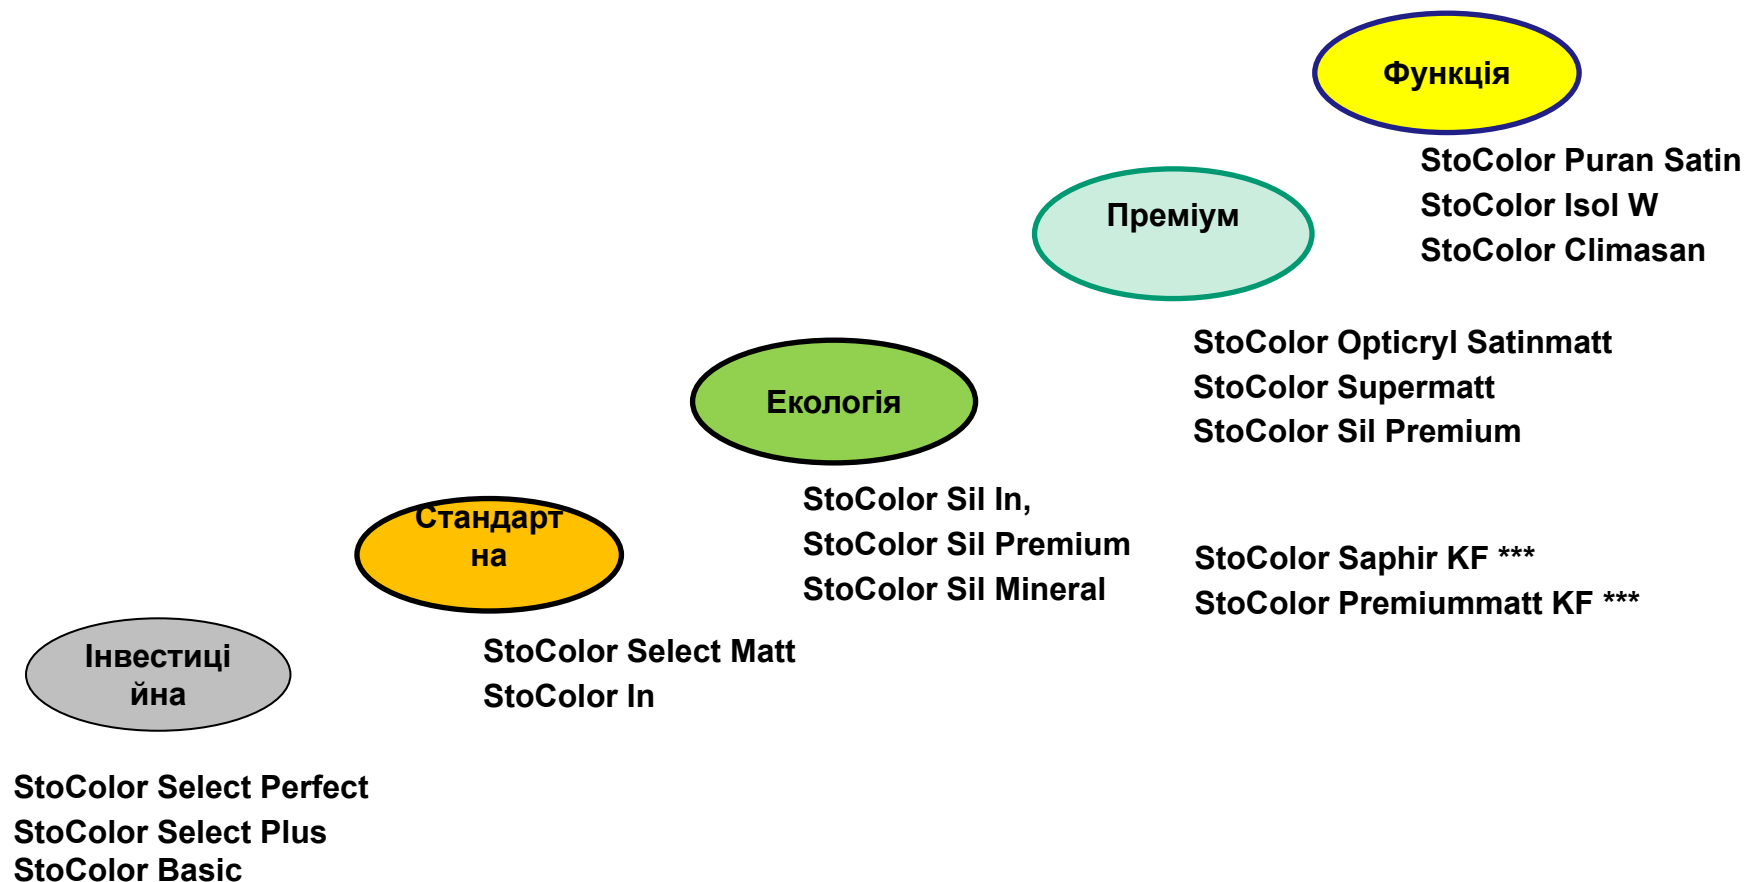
Функція

StoColor Puran Satin
StoColor Isol W
StoColor Climasan

Преміум

StoColor Opticryl Satinmatt
StoColor Supermatt
StoColor Sil Premium

StoColor Saphir KF ***
StoColor Premiummatt KF ***

Екологія

StoColor Sil In,
StoColor Sil Premium
StoColor Sil Mineral

Стандартна

StoColor Select Matt
StoColor In

Інвестиційна

StoColor Select Perfect
StoColor Select Plus
StoColor Basic